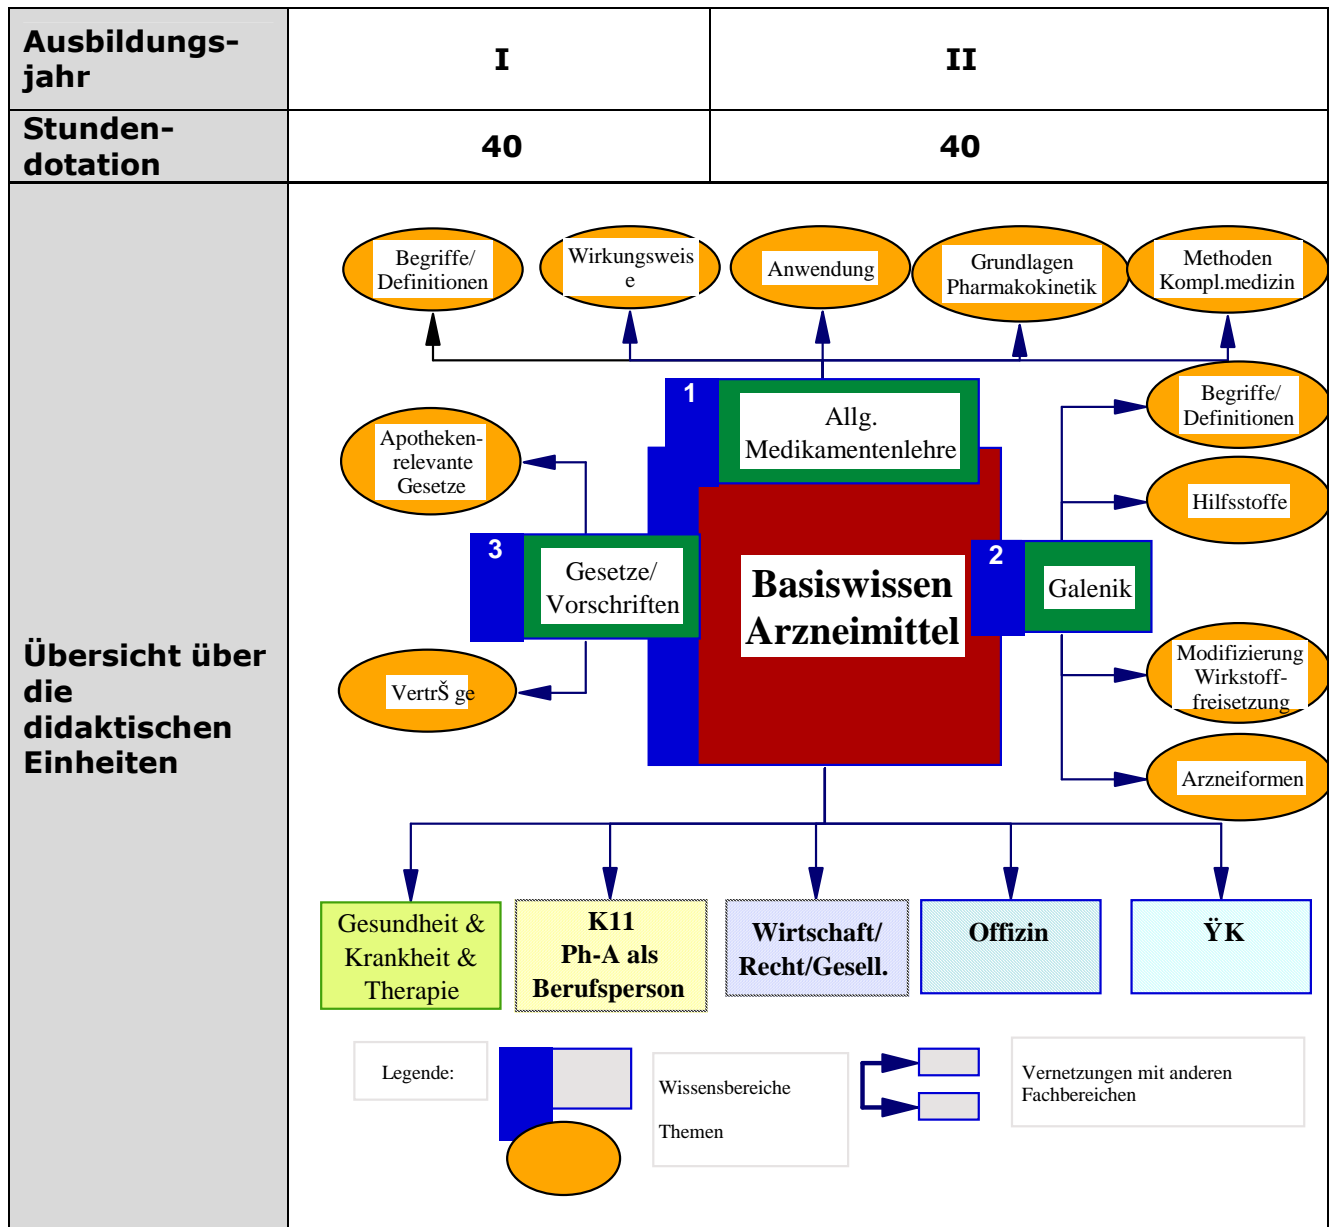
| Ausbildungsjahr | I | II |
|---|---|---|
| Stundendotation | 40 | 40 |
| Übersicht über die didaktischen Einheiten | | |

Begriffe/ Definitionen

Wirkungsweis e

Anwendung

Grundlagen Pharmakokinetik

Methoden Kompl.medizin

1

Allg. Medikamentenlehre

Begriffe/ Definitionen

Hilfsstoffe

Apotheken-relevante Gesetze

3

Gesetze/ Vorschriften

Basiswissen Arzneimittel

2

Galenik

VertrŠ ge

Modifizierung Wirkstoff-freisetzung

Arzneiformen

Gesundheit & Krankheit & Therapie

K11 Ph-A als Berufsperson

Wirtschaft/ Recht/Gesell.

Offizin

ŸK

Legende:

Wissensbereiche

Themen

Vernetzungen mit anderen Fachbereichen